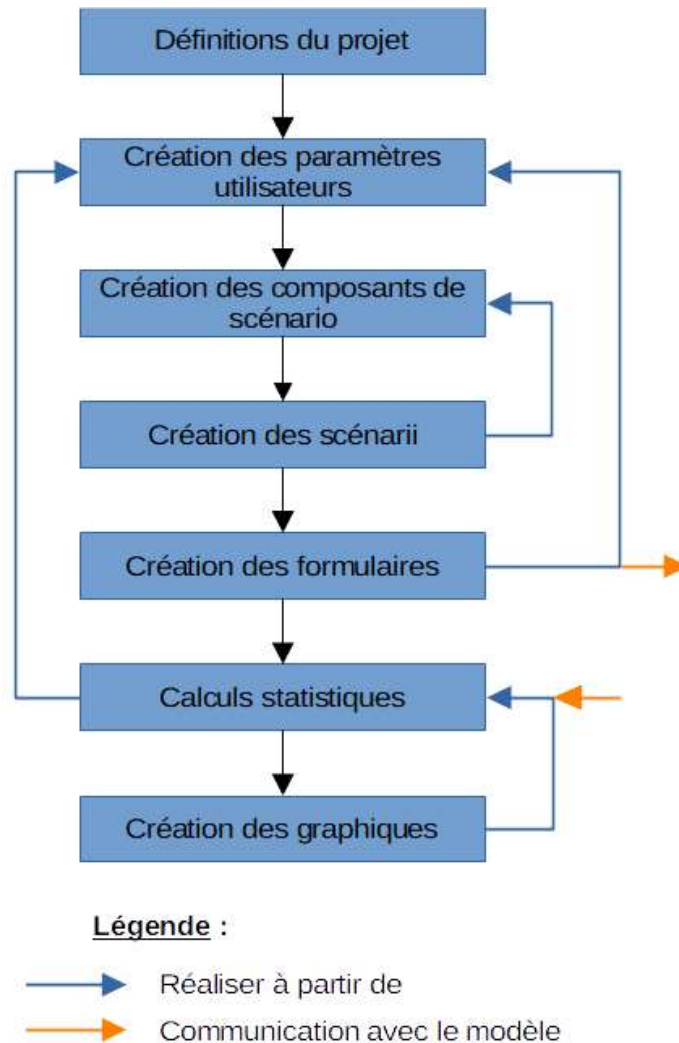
Définitions du projet

Création des paramètres utilisateurs

Création des composants de scénario

Création des scénarii

Création des formulaires

Calculs statistiques

Création des graphiques

Légende :

Réaliser à partir de

Communication avec le modèle